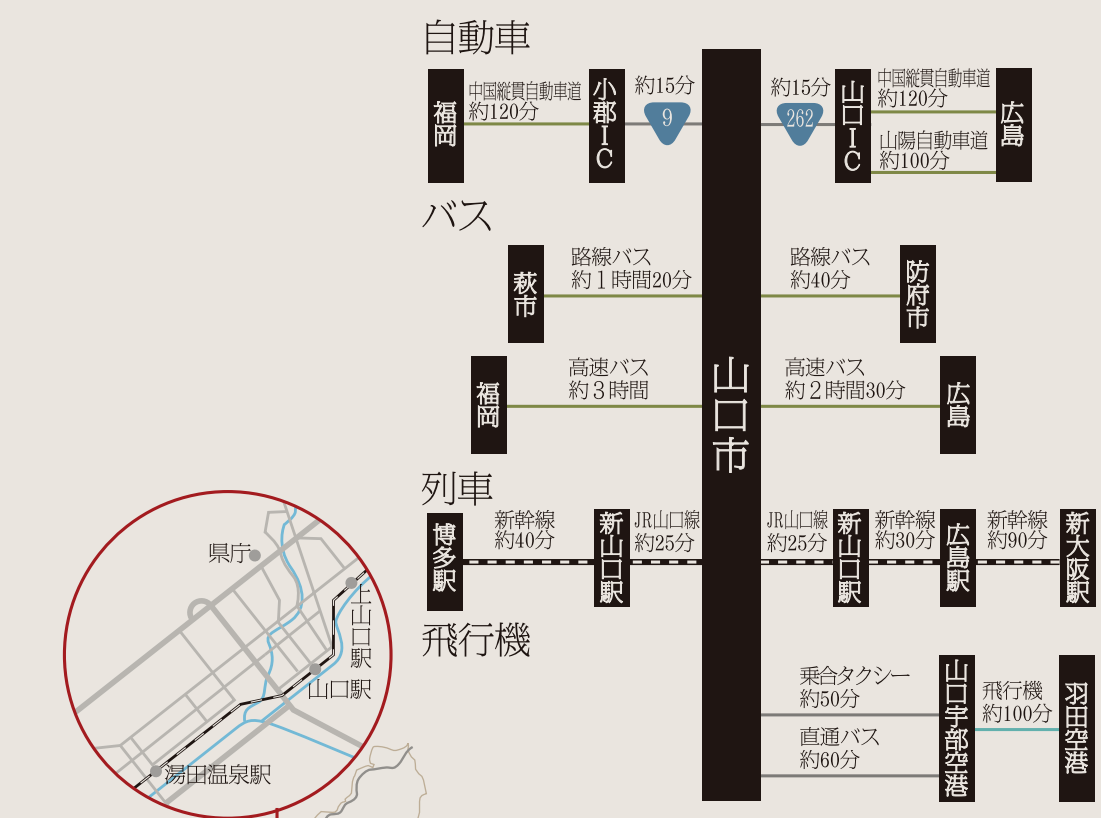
自動車

福岡
中国縦貫自動車道
約120分
小郡IC
約15分
9
約15分
262
山口IC
中国縦貫自動車道
約120分
山陽自動車道
約100分
広島

バス

萩市
路線バス
約１時間20分
路線バス
約40分
防府市

福岡
高速バス
約３時間
高速バス
約２時間30分
広島

山口市

列車

博多駅
新幹線
約40分
新山口駅
JR山口線
約25分
JR山口線
約25分
新山口駅
新幹線
約30分
広島駅
新幹線
約90分
新大阪駅

飛行機

乗合タクシー
約50分
直通バス
約60分
山口宇部空港
飛行機
約100分
羽田空港

県庁
上山口駅
山口駅
湯田温泉駅